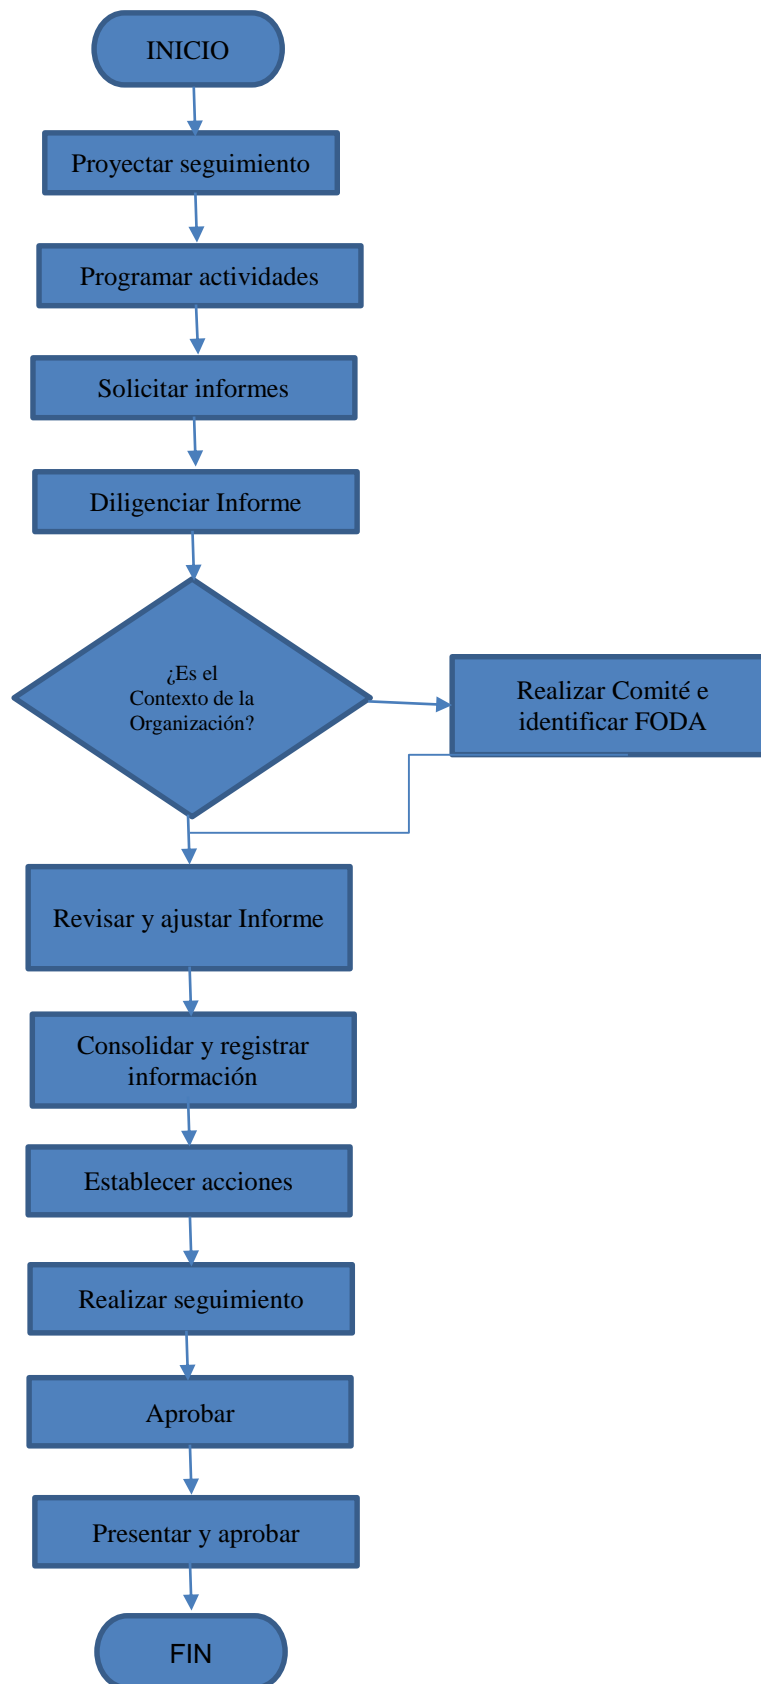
INICIO

Proyectar seguimiento

Programar actividades

Solicitar informes

Diligenciar Informe

¿Es el Contexto de la Organización?

Realizar Comité e identificar FODA

Revisar y ajustar Informe

Consolidar y registrar información

Establecer acciones

Realizar seguimiento

Aprobar

Presentar y aprobar

FIN